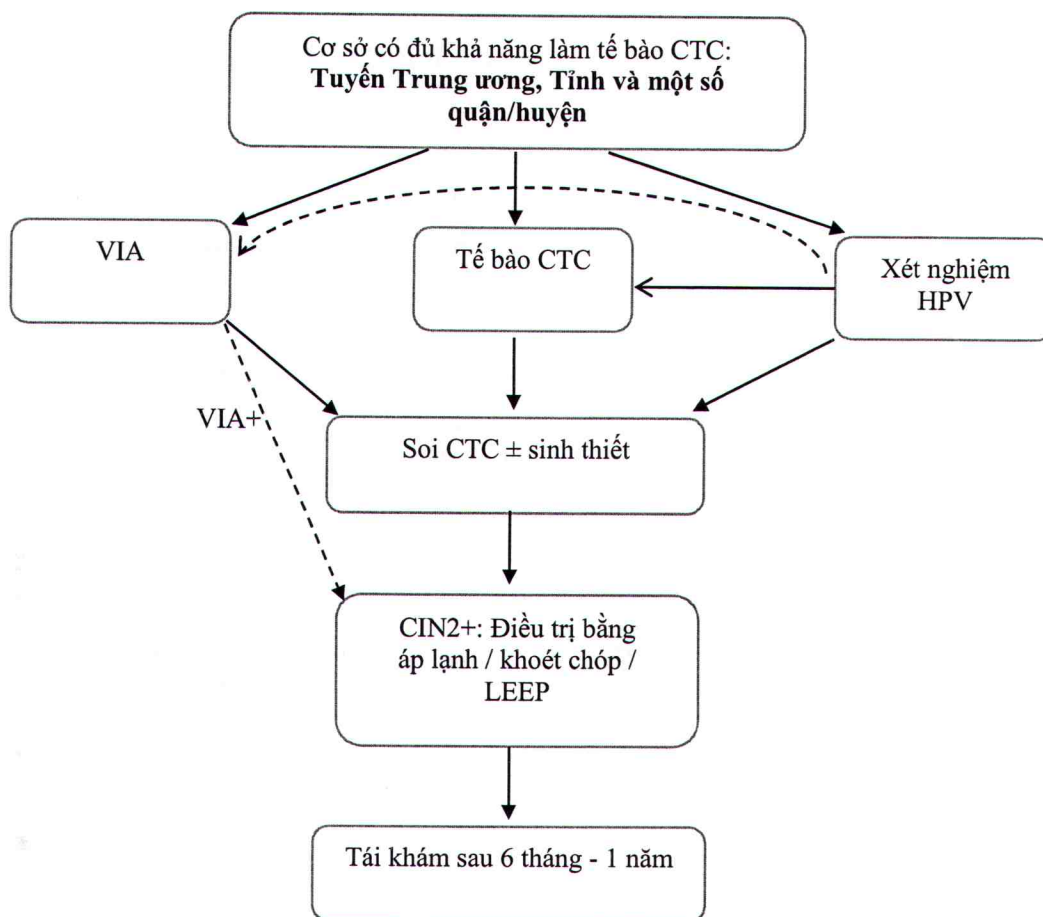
Cơ sở có đủ khả năng làm tế bào CTC:
**Tuyến Trung ương, Tỉnh và một số quận/huyện**

VIA

Tế bào CTC

Xét nghiệm HPV

VIA+

Soi CTC ± sinh thiết

CIN2+: Điều trị bằng áp lạnh / khoét chóp / LEEP

Tái khám sau 6 tháng - 1 năm